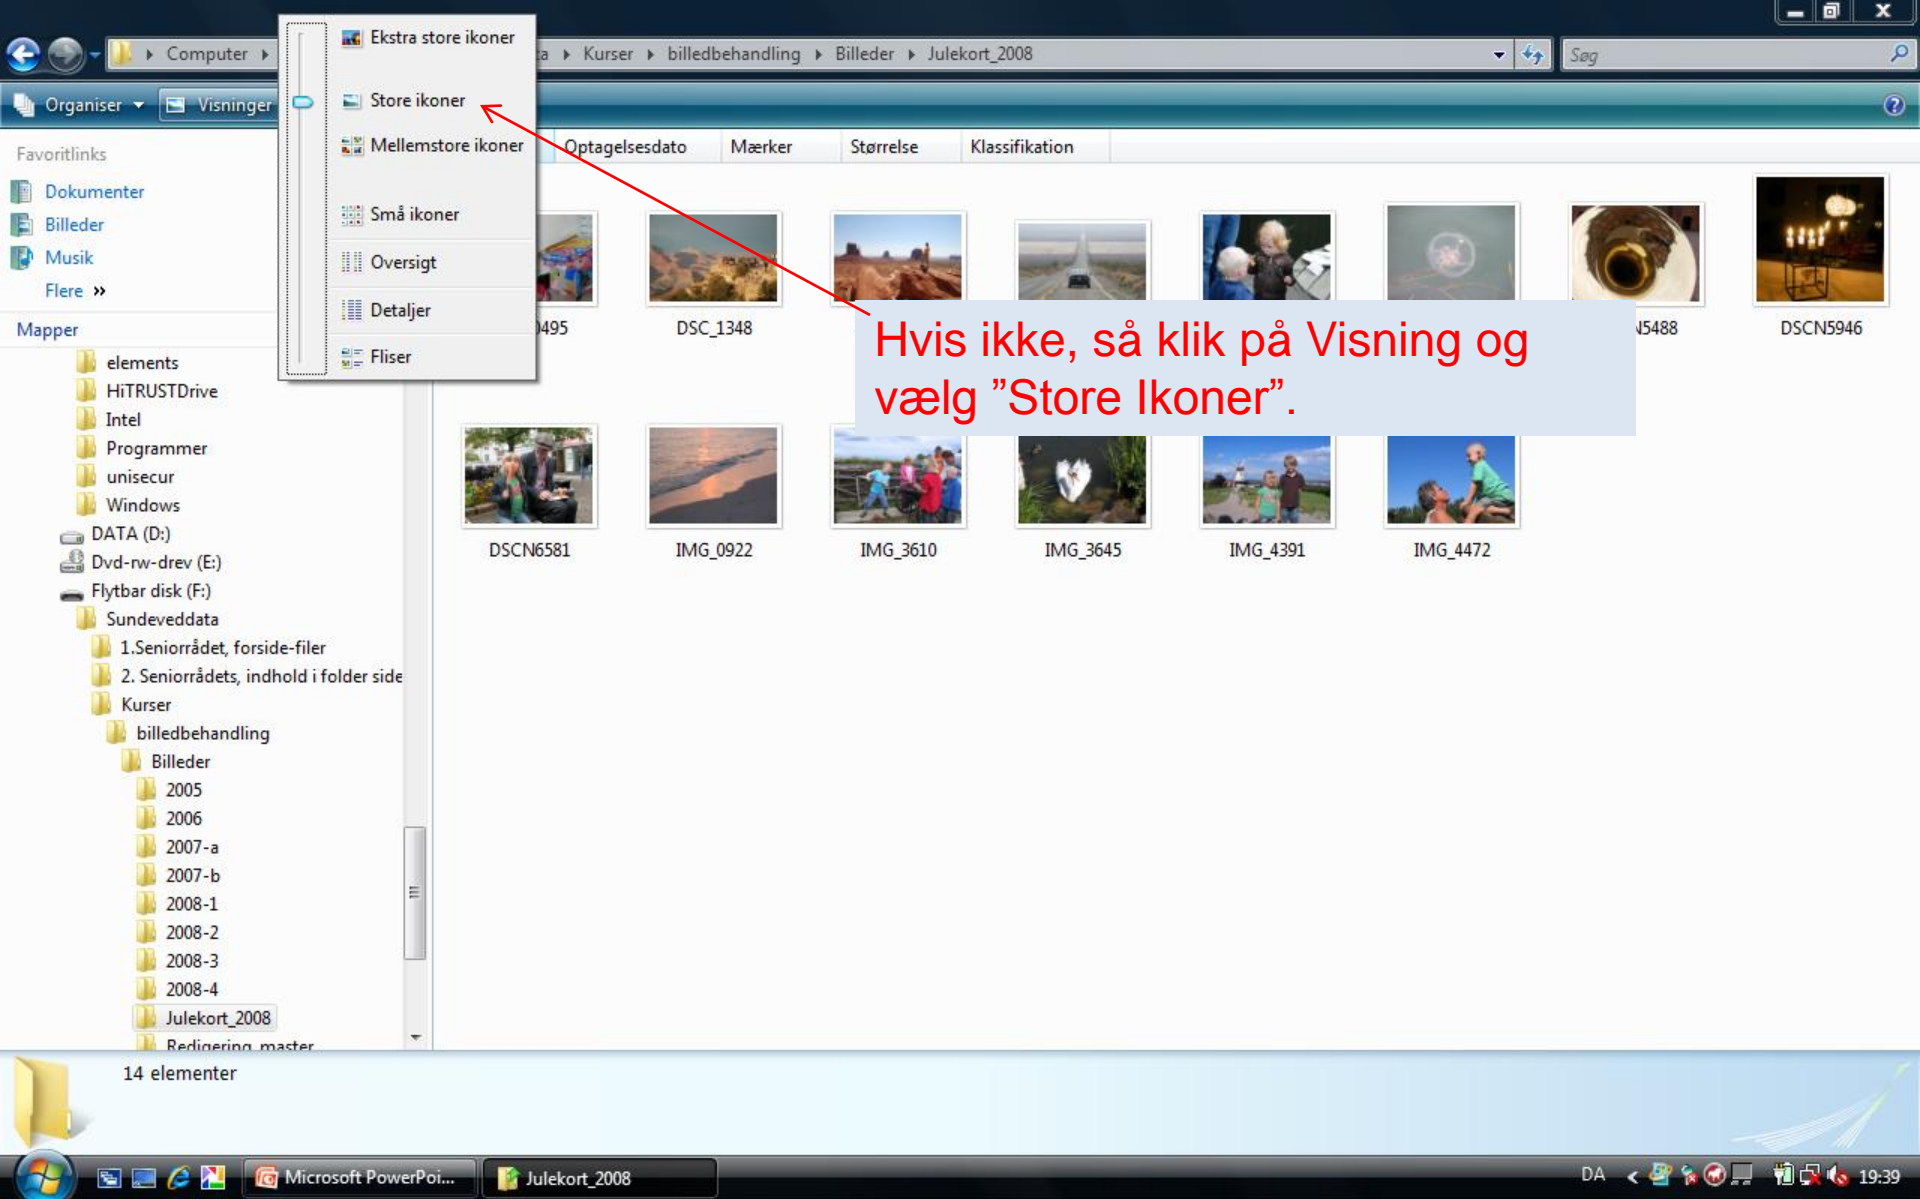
Computer ▸ ...a ▸ Kurser ▸ billedbehandling ▸ Billeder ▸ Julekort_2008

Søg

Organiser ▾ Visninger

Ekstra store ikoner
Store ikoner
Mellemstore ikoner
Små ikoner
Oversigt
Detaljer
Fliser

Optagelsesdato Mærker Størrelse Klassifikation

Favoritlinks
Dokumenter
Billeder
Musik
Flere »

Mapper
elements
HiTRUSTDrive
Intel
Programmer
unisecur
Windows
DATA (D:)
Dvd-rw-drev (E:)
Flytbar disk (F:)
Sundeveddata
1.Seniorrådet, forside-filer
2. Seniorrådets, indhold i folder side
Kurser
billedbehandling
Billeder
2005
2006
2007-a
2007-b
2008-1
2008-2
2008-3
2008-4
Julekort_2008
Redigering master

...495 DSC_1348 ...5488 DSCN5946

Hvis ikke, så klik på Visning og vælg ”Store Ikoner”.

DSCN6581 IMG_0922 IMG_3610 IMG_3645 IMG_4391 IMG_4472

14 elementer

Microsoft PowerPoi... Julekort_2008 DA 19:39